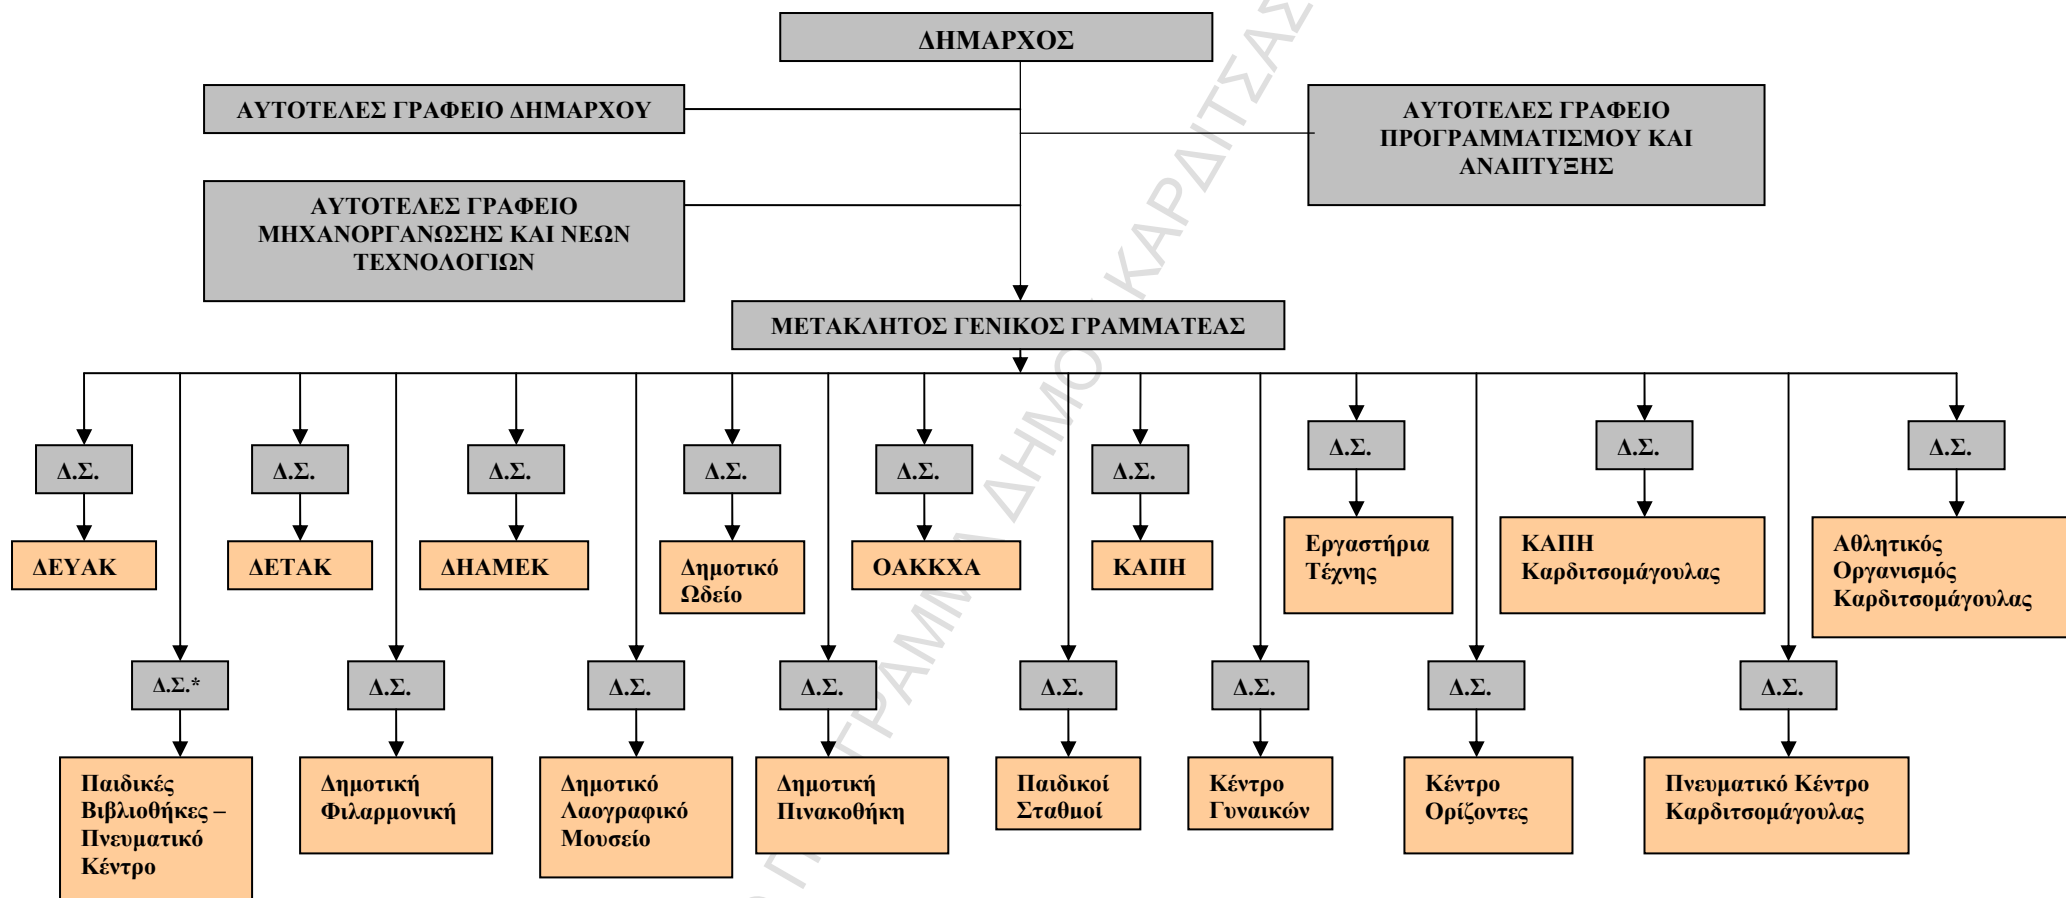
ΔΗΜΑΡΧΟΣ

ΑΥΤΟΤΕΛΕΣ ΓΡΑΦΕΙΟ ΔΗΜΑΡΧΟΥ

ΑΥΤΟΤΕΛΕΣ ΓΡΑΦΕΙΟ ΠΡΟΓΡΑΜΜΑΤΙΣΜΟΥ ΚΑΙ ΑΝΑΠΤΥΞΗΣ

ΑΥΤΟΤΕΛΕΣ ΓΡΑΦΕΙΟ ΜΗΧΑΝΟΡΓΑΝΩΣΗΣ ΚΑΙ ΝΕΩΝ ΤΕΧΝΟΛΟΓΙΩΝ

ΜΕΤΑΚΛΗΤΟΣ ΓΕΝΙΚΟΣ ΓΡΑΜΜΑΤΕΑΣ

Δ.Σ.
ΔΕΥΑΚ

Δ.Σ.
ΔΕΤΑΚ

Δ.Σ.
ΔΗΑΜΕΚ

Δ.Σ.
Δημοτικό Ωδείο

Δ.Σ.
ΟΑΚΚΧΑ

Δ.Σ.
ΚΑΠΗ

Δ.Σ.
Εργαστήρια Τέχνης

Δ.Σ.
ΚΑΠΗ Καρδιτσομάγουλας

Δ.Σ.
Αθλητικός Οργανισμός Καρδιτσομάγουλας

Δ.Σ.*
Παιδικές Βιβλιοθήκες – Πνευματικό Κέντρο

Δ.Σ.
Δημοτική Φιλαρμονική

Δ.Σ.
Δημοτικό Λαογραφικό Μουσείο

Δ.Σ.
Δημοτική Πινακοθήκη

Δ.Σ.
Παιδικοί Σταθμοί

Δ.Σ.
Κέντρο Γυναικών

Δ.Σ.
Κέντρο Ορίζοντες

Δ.Σ.
Πνευματικό Κέντρο Καρδιτσομάγουλας

ΠΡΟΓΡΑΜΜΑ ΔΗΜΟΥ ΚΑΡΔΙΤΣΑΣ